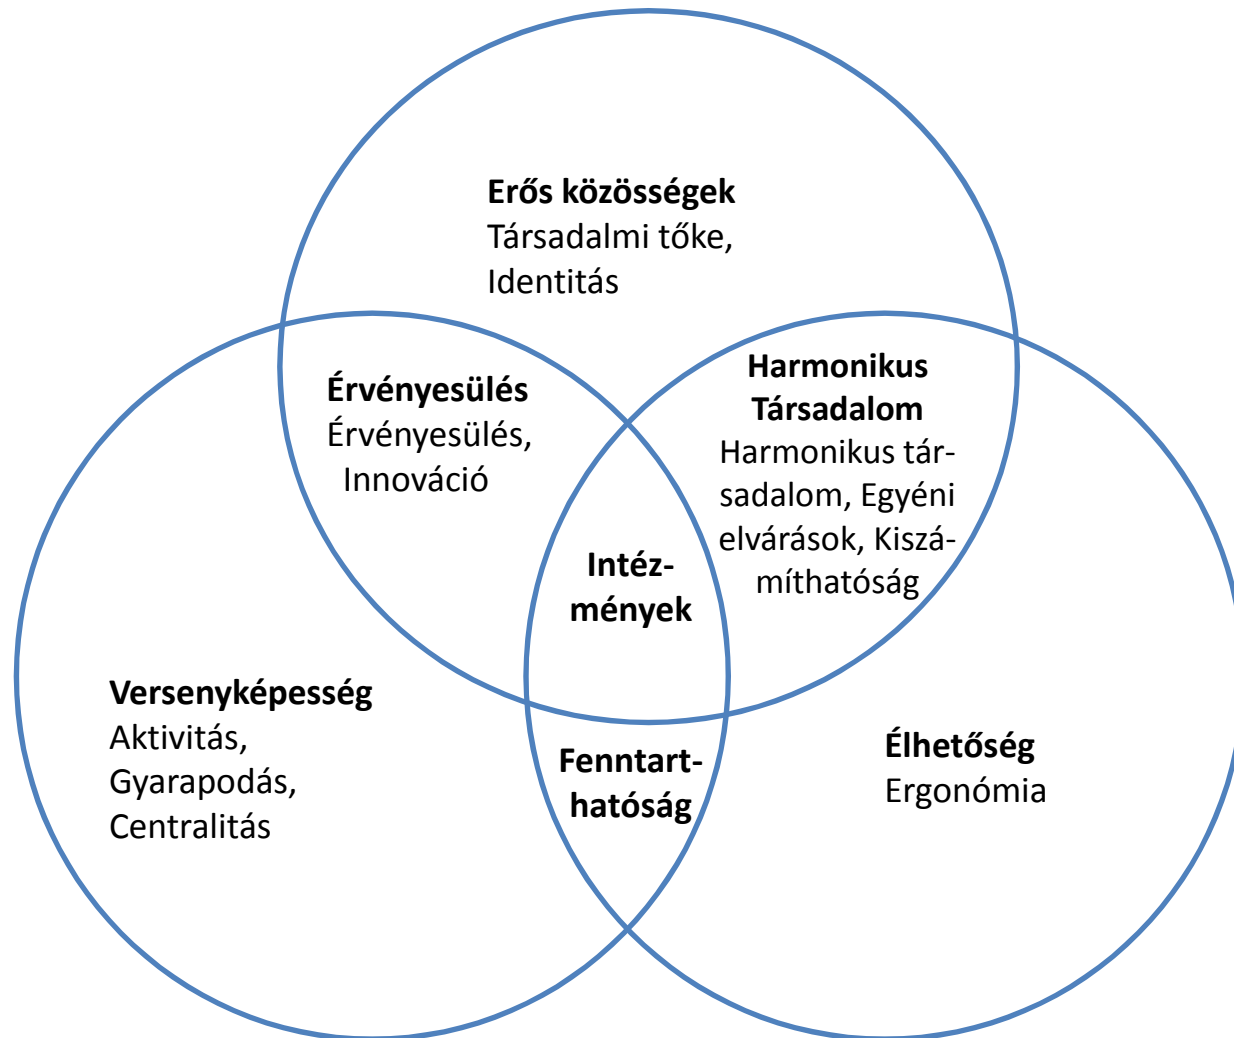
Erős közösségek
Társadalmi tőke, Identitás

Érvényesülés
Érvényesülés, Innováció

Harmonikus Társadalom
Harmonikus társadalom, Egyéni elvárások, Kiszámíthatóság

Intézmények

Versenyképesség
Aktivitás, Gyarapodás, Centralitás

Fenntarthatóság

Élhetőség
Ergonómia